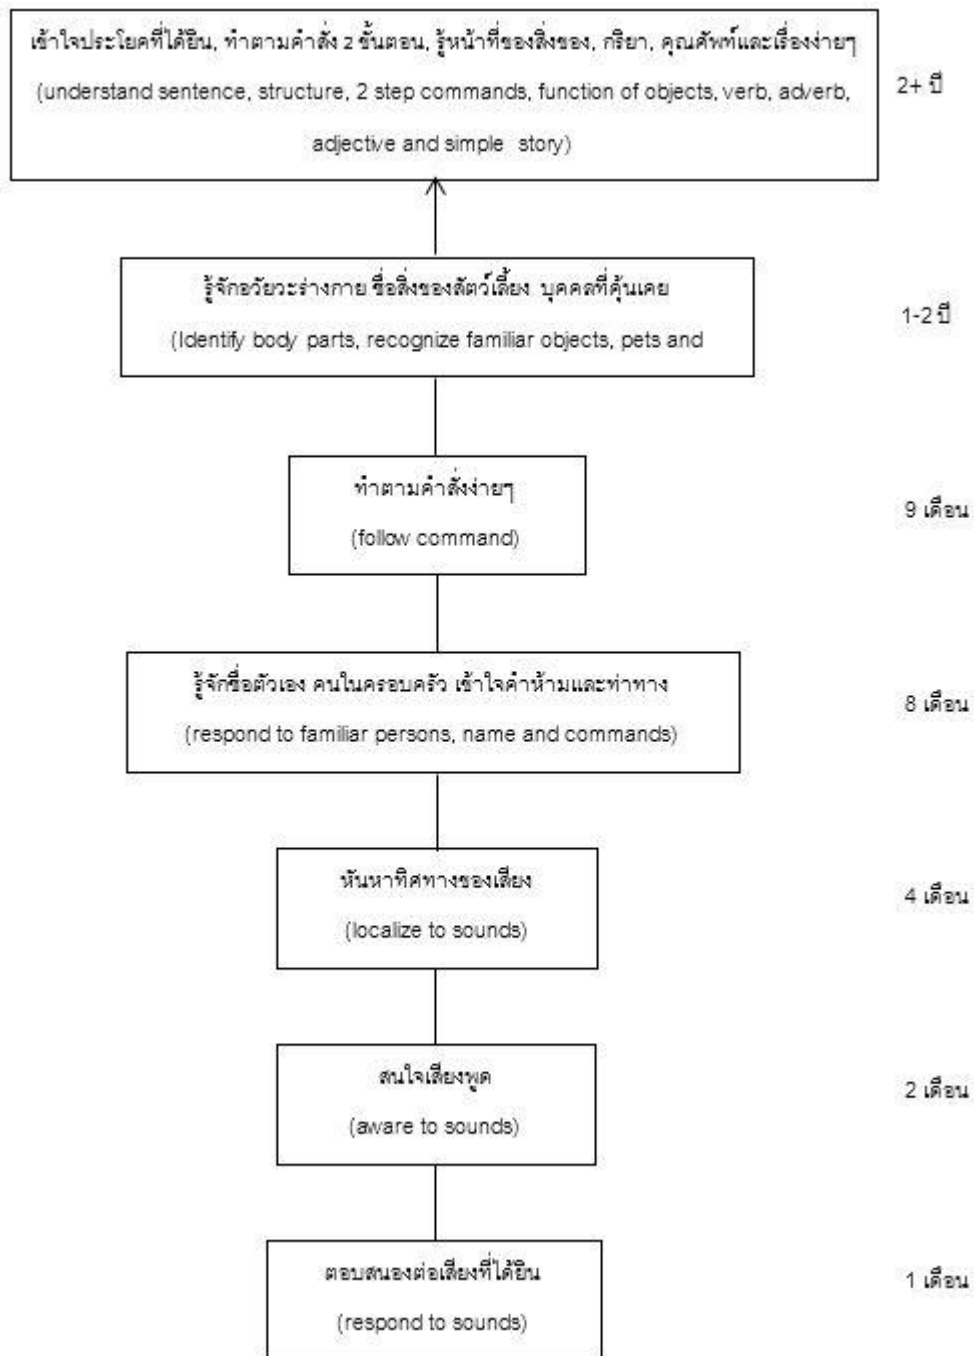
เข้าใจประโยคที่ได้ยิน, ทำตามคำสั่ง 2 ขั้นตอน, รู้หน้าที่ของสิ่งของ, กริยา, คุณศัพท์และเรื่องง่ายๆ
(understand sentence, structure, 2 step commands, function of objects, verb, adverb, adjective and simple story)

2+ ปี

รู้จักอวัยวะร่างกาย ชื่อสิ่งของสัตว์เลี้ยง บุคคลที่คุ้นเคย
(Identify body parts, recognize familiar objects, pets and

1-2 ปี

ทำตามคำสั่งง่ายๆ
(follow command)

9 เดือน

รู้จักชื่อตัวเอง คนในครอบครัว เข้าใจคำห้ามและท่าทาง
(respond to familiar persons, name and commands)

8 เดือน

หันหาทิศทางของเสียง
(localize to sounds)

4 เดือน

สนใจเสียงพูด
(aware to sounds)

2 เดือน

ตอบสนองต่อเสียงที่ได้ยิน
(respond to sounds)

1 เดือน